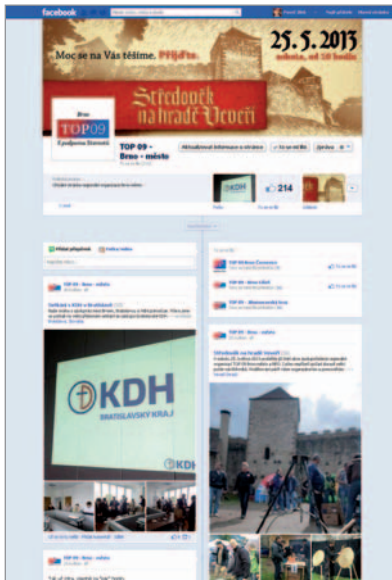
facebook

Moc se na Vás těšíme. Přijďte.

25. 5. 2013
sobota, od 10 hodin

Středověk na hradě Veveří

Brno
TOP 09
S podporou Starostů

TOP 09 - Brno - město

Aktualizovat informace o stránce

214

KDH
BRATISLAVSKÝ KRAJ

KDH

TOP 09 - Brno - město

TOP 09 - Brno - město

Středověk na hradě Veveří

TOP 09 - Brno - město